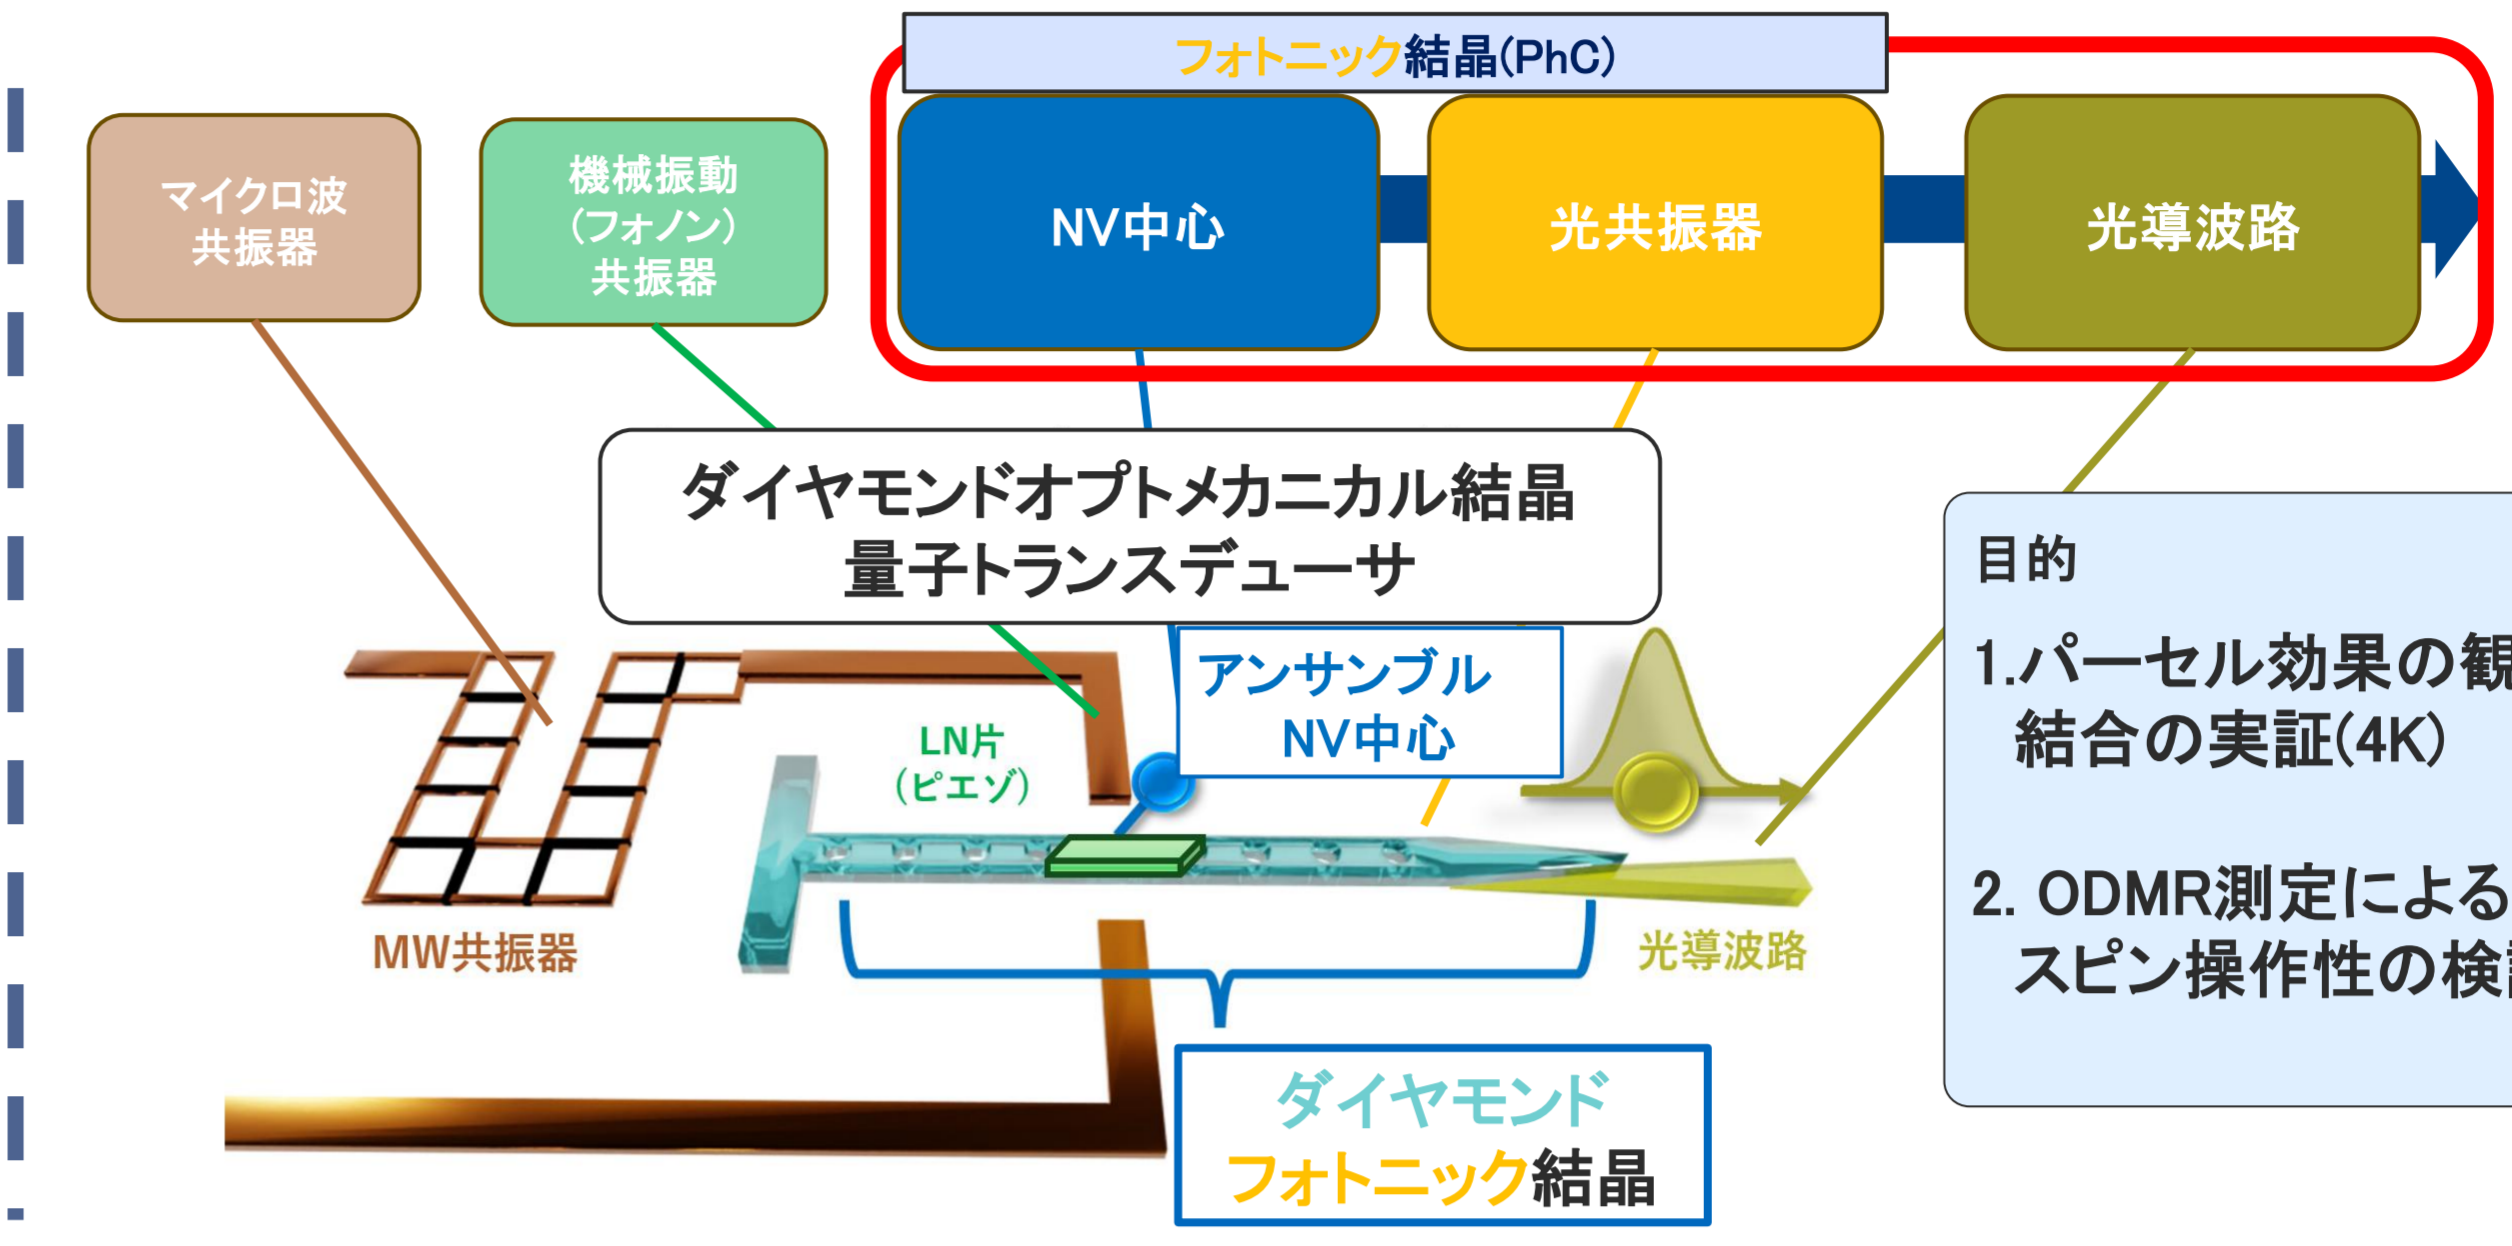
フォトニック結晶(PhC)

マイクロ波共振器

機械振動(フォノン)共振器

NV中心

光共振器

光導波路

ダイヤモンドオプトメカニカル結晶量子トランスデューサ

目的

1.パーセル効果の観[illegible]
結合の実証(4K)

2. ODMR測定による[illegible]
スピン操作性の検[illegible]

LN片(ピエゾ)

アンサンブルNV中心

MW共振器

光導波路

ダイヤモンドフォトニック結晶